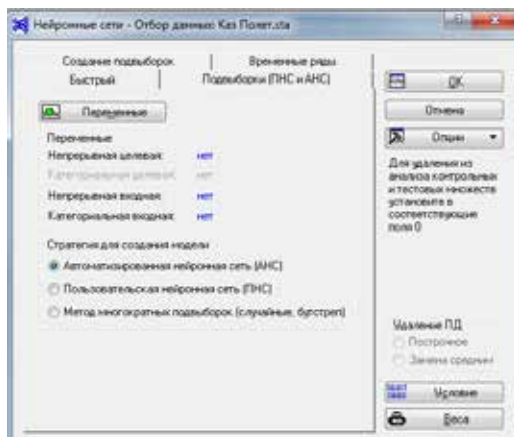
Нейронные сети - Отбор данных: Kaз Полет.sta

Создание подвыборок
Временные ряды
Быстрый
Подвыборки (ПНС и АНС)

Переменные

Переменные
Непрерывная целевая: нет
Категориальная целевая: нет
Непрерывная входная: нет
Категориальная входная: нет

Стратегия для создания модели
Автоматизированная нейронная сеть (АНС)
Пользовательская нейронная сеть (ПНС)
Метод многократных подвыборок (случайные, бутстрел)

OK
Отмена
Опции
Для удаления из анализа контрольных и тестовых множеств установите в соответствующие поля 0

Удаление ПД
Построчное
Замена средним

Условие
Веса